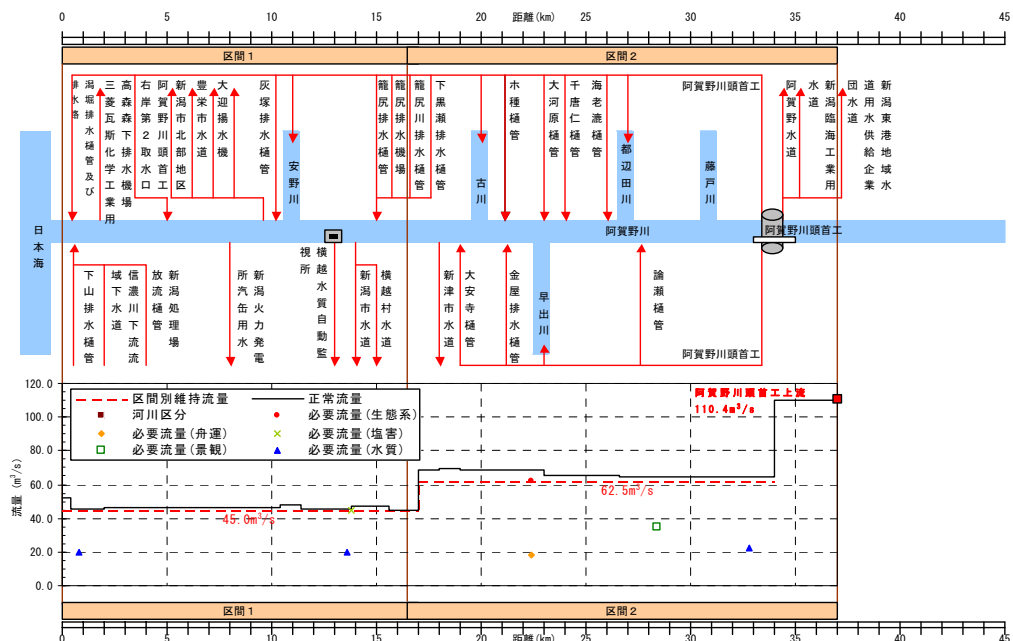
距離(km)
0 5 10 15 20 25 30 35 40 45

区間1
区間2

排水各
潟堀排水樋管及び
三菱瓦斯化学工業用
高森森下排水機場
右岸第2取水口
阿賀野川頭首工
新潟市北部地区
豊栄市水道
大迎揚水機
灰塚排水樋管
安野川
籠尻排水樋管
籠尻排水機場
籠尻川排水樋管
下黒瀬排水樋管
古川
ホ種樋管
大河原樋管
千唐仁樋管
海老瀧樋管
都辺田川
阿賀野川頭首工
藤戸川
阿賀野水道
水道
新潟臨海工業用
団水道
道用水供給企業
新潟東港地域水

日本海
阿賀野川
阿賀野川頭首工

下山排水樋管
城下水道
信濃川下流
放流樋管
新潟処理場
所汽缶用水
新潟火力発電
視所
横越水質自動監
新潟市水道
横越村水道
新津市水道
大安寺樋管
金屋排水樋管
早出川
論瀬樋管
阿賀野川頭首工

120.0
100.0
80.0
60.0
40.0
20.0
0.0
流量 (m$^3$/s)

区間別維持流量
正常流量
河川区分
必要流量(生態系)
必要流量(舟運)
必要流量(塩害)
必要流量(景観)
必要流量(水質)

阿賀野川頭首工上流
110.4m$^3$/s
62.5m$^3$/s
45.0m$^3$/s

区間1
区間2
0 5 10 15 20 25 30 35 40 45
距離(km)